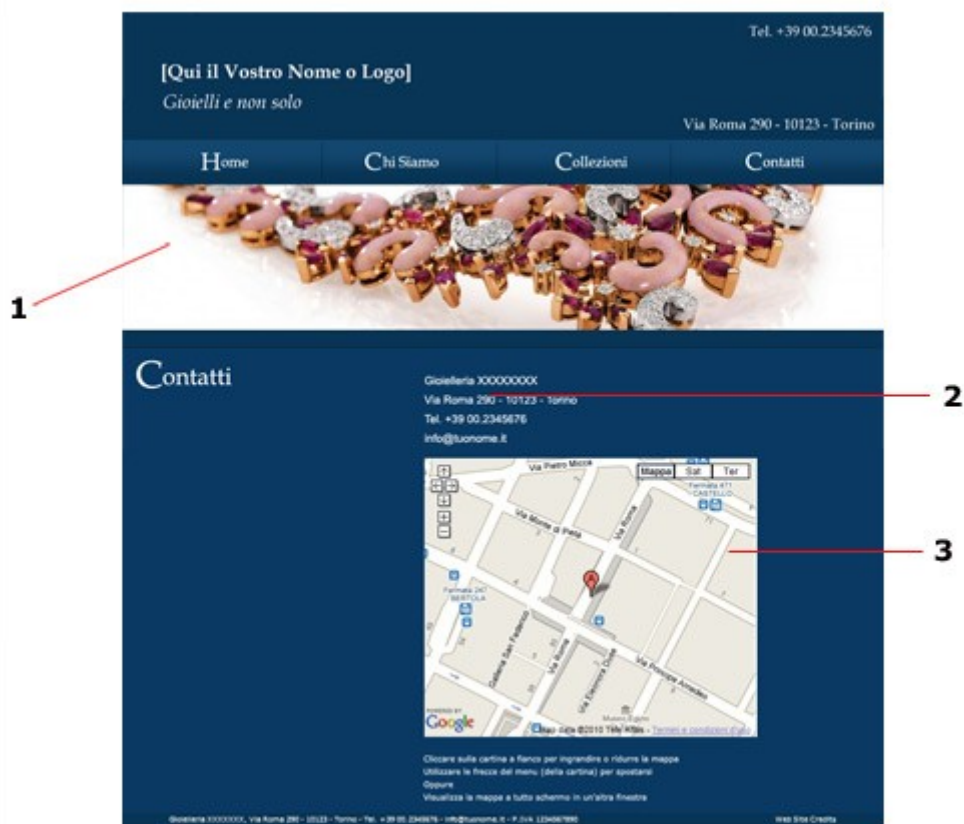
Tel. +39 00.2345676

[Qui il Vostro Nome o Logo]

Gioielli e non solo

Via Roma 290 - 10123 - Torino

Home | Chi Siamo | Collezioni | Contatti

1

Contatti

Gioielleria XXXXXXXX
Via Roma 290 - 10123 - Torino
Tel. +39 00.2345676
info@tuonome.it

2

Mappa | Sat | Ter

Via Pietro Micca

Fermata 471 CASTELLO

Via Monte di Pietà

Via Roma

Fermata 247 BERTOLA

Galleria San Federico

Via Roma

Via Eleonora Duse

Via Principe Amedeo

Museo Egizio

Google

Dati mappa ©2010 Tele Atlas - Termini e condizioni d'uso

3

Cliccare sulla cartina a fianco per ingrandire o ridurre la mappa
Utilizzare le frecce del menu (della cartina) per spostarsi
Oppure
Visualizza la mappa a tutto schermo in un'altra finestra

Gioielleria XXXXXXXX, Via Roma 290 - 10123 - Torino - Tel. +39 00.2345676 - info@tuonome.it - P.IVA 1234567890

Web Site Credits